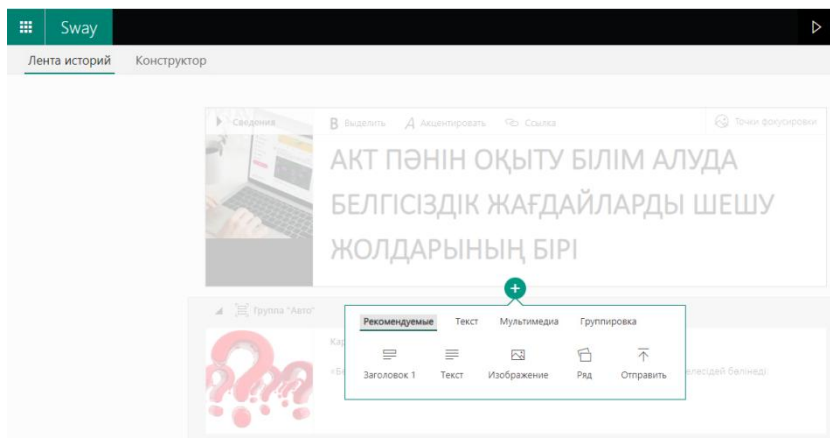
Sway

Лента историй Конструктор

Сведения

Выделить Акцентировать Ссылка

Точки фокусировки

АКТ ПӘНІН ОҚЫТУ БІЛІМ АЛУДА БЕЛГІСІЗДІК ЖАҒДАЙЛАРДЫ ШЕШУ ЖОЛДАРЫНЫҢ БІРІ

Группа "Авто"

Рекомендуемые Текст Мультимедиа Группировка

Заголовок 1 Текст Изображение Ряд Отправить

Ка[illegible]

«Б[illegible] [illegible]келесідей бөлінеді.